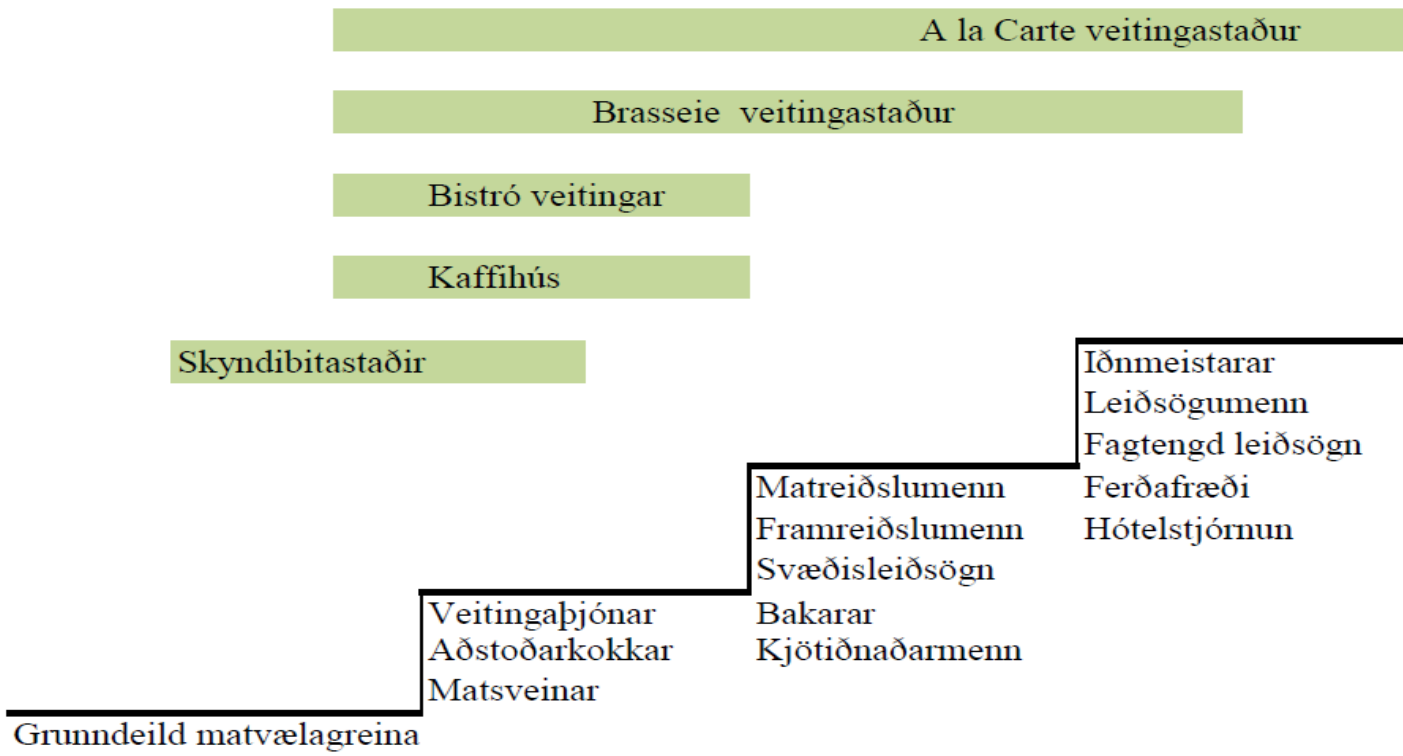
A la Carte veitingastaður

Brasseie veitingastaður

Bistró veitingar

Kaffihús

Skyndibitastaðir

Iðnmeistarar
Leiðsögumenn
Fagtengd leiðsögn
Ferðafræði
Hótelstjórnun

Matreiðslumenn
Framreiðslumenn
Svæðisleiðsögn
Bakarar
Kjötiðnaðarmenn

Veitingaþjónar
Aðstoðarkokkar
Matsveinar

Grunndeild matvælagreina